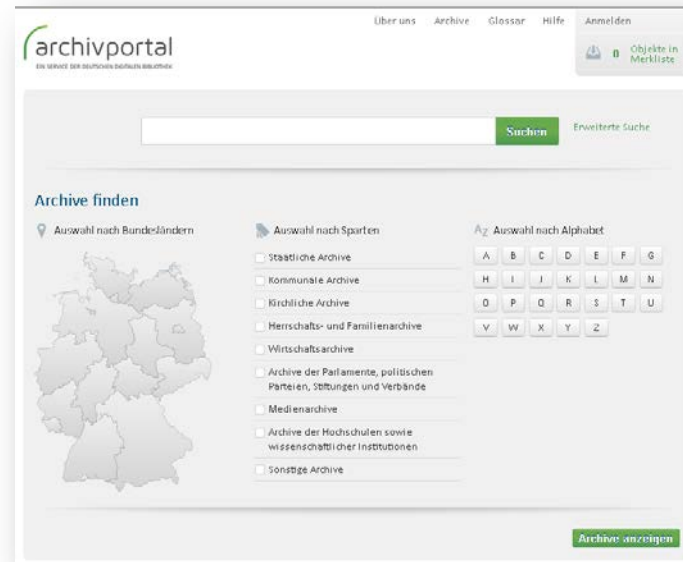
archivportal
EIN SERVICE DER DEUTSCHEN DIGITALEN BIBLIOTHEK

Über uns Archive Glossar Hilfe Anmelden

0 Objekte in Merkliste

Suchen Erweiterte Suche

Archive finden

Auswahl nach Bundesländern

Auswahl nach Sparten

Staatliche Archive
Kommunale Archive
Kirchliche Archive
Herrschafts- und Familienarchive
Wirtschaftsarchive
Archive der Parlamente, politischen Parteien, Stiftungen und Verbände
Medienarchive
Archive der Hochschulen sowie wissenschaftlicher Institutionen
Sonstige Archive

Auswahl nach Alphabet

A B C D E F G
H I J K L M N
O P Q R S T U
V W X Y Z

Archive anzeigen